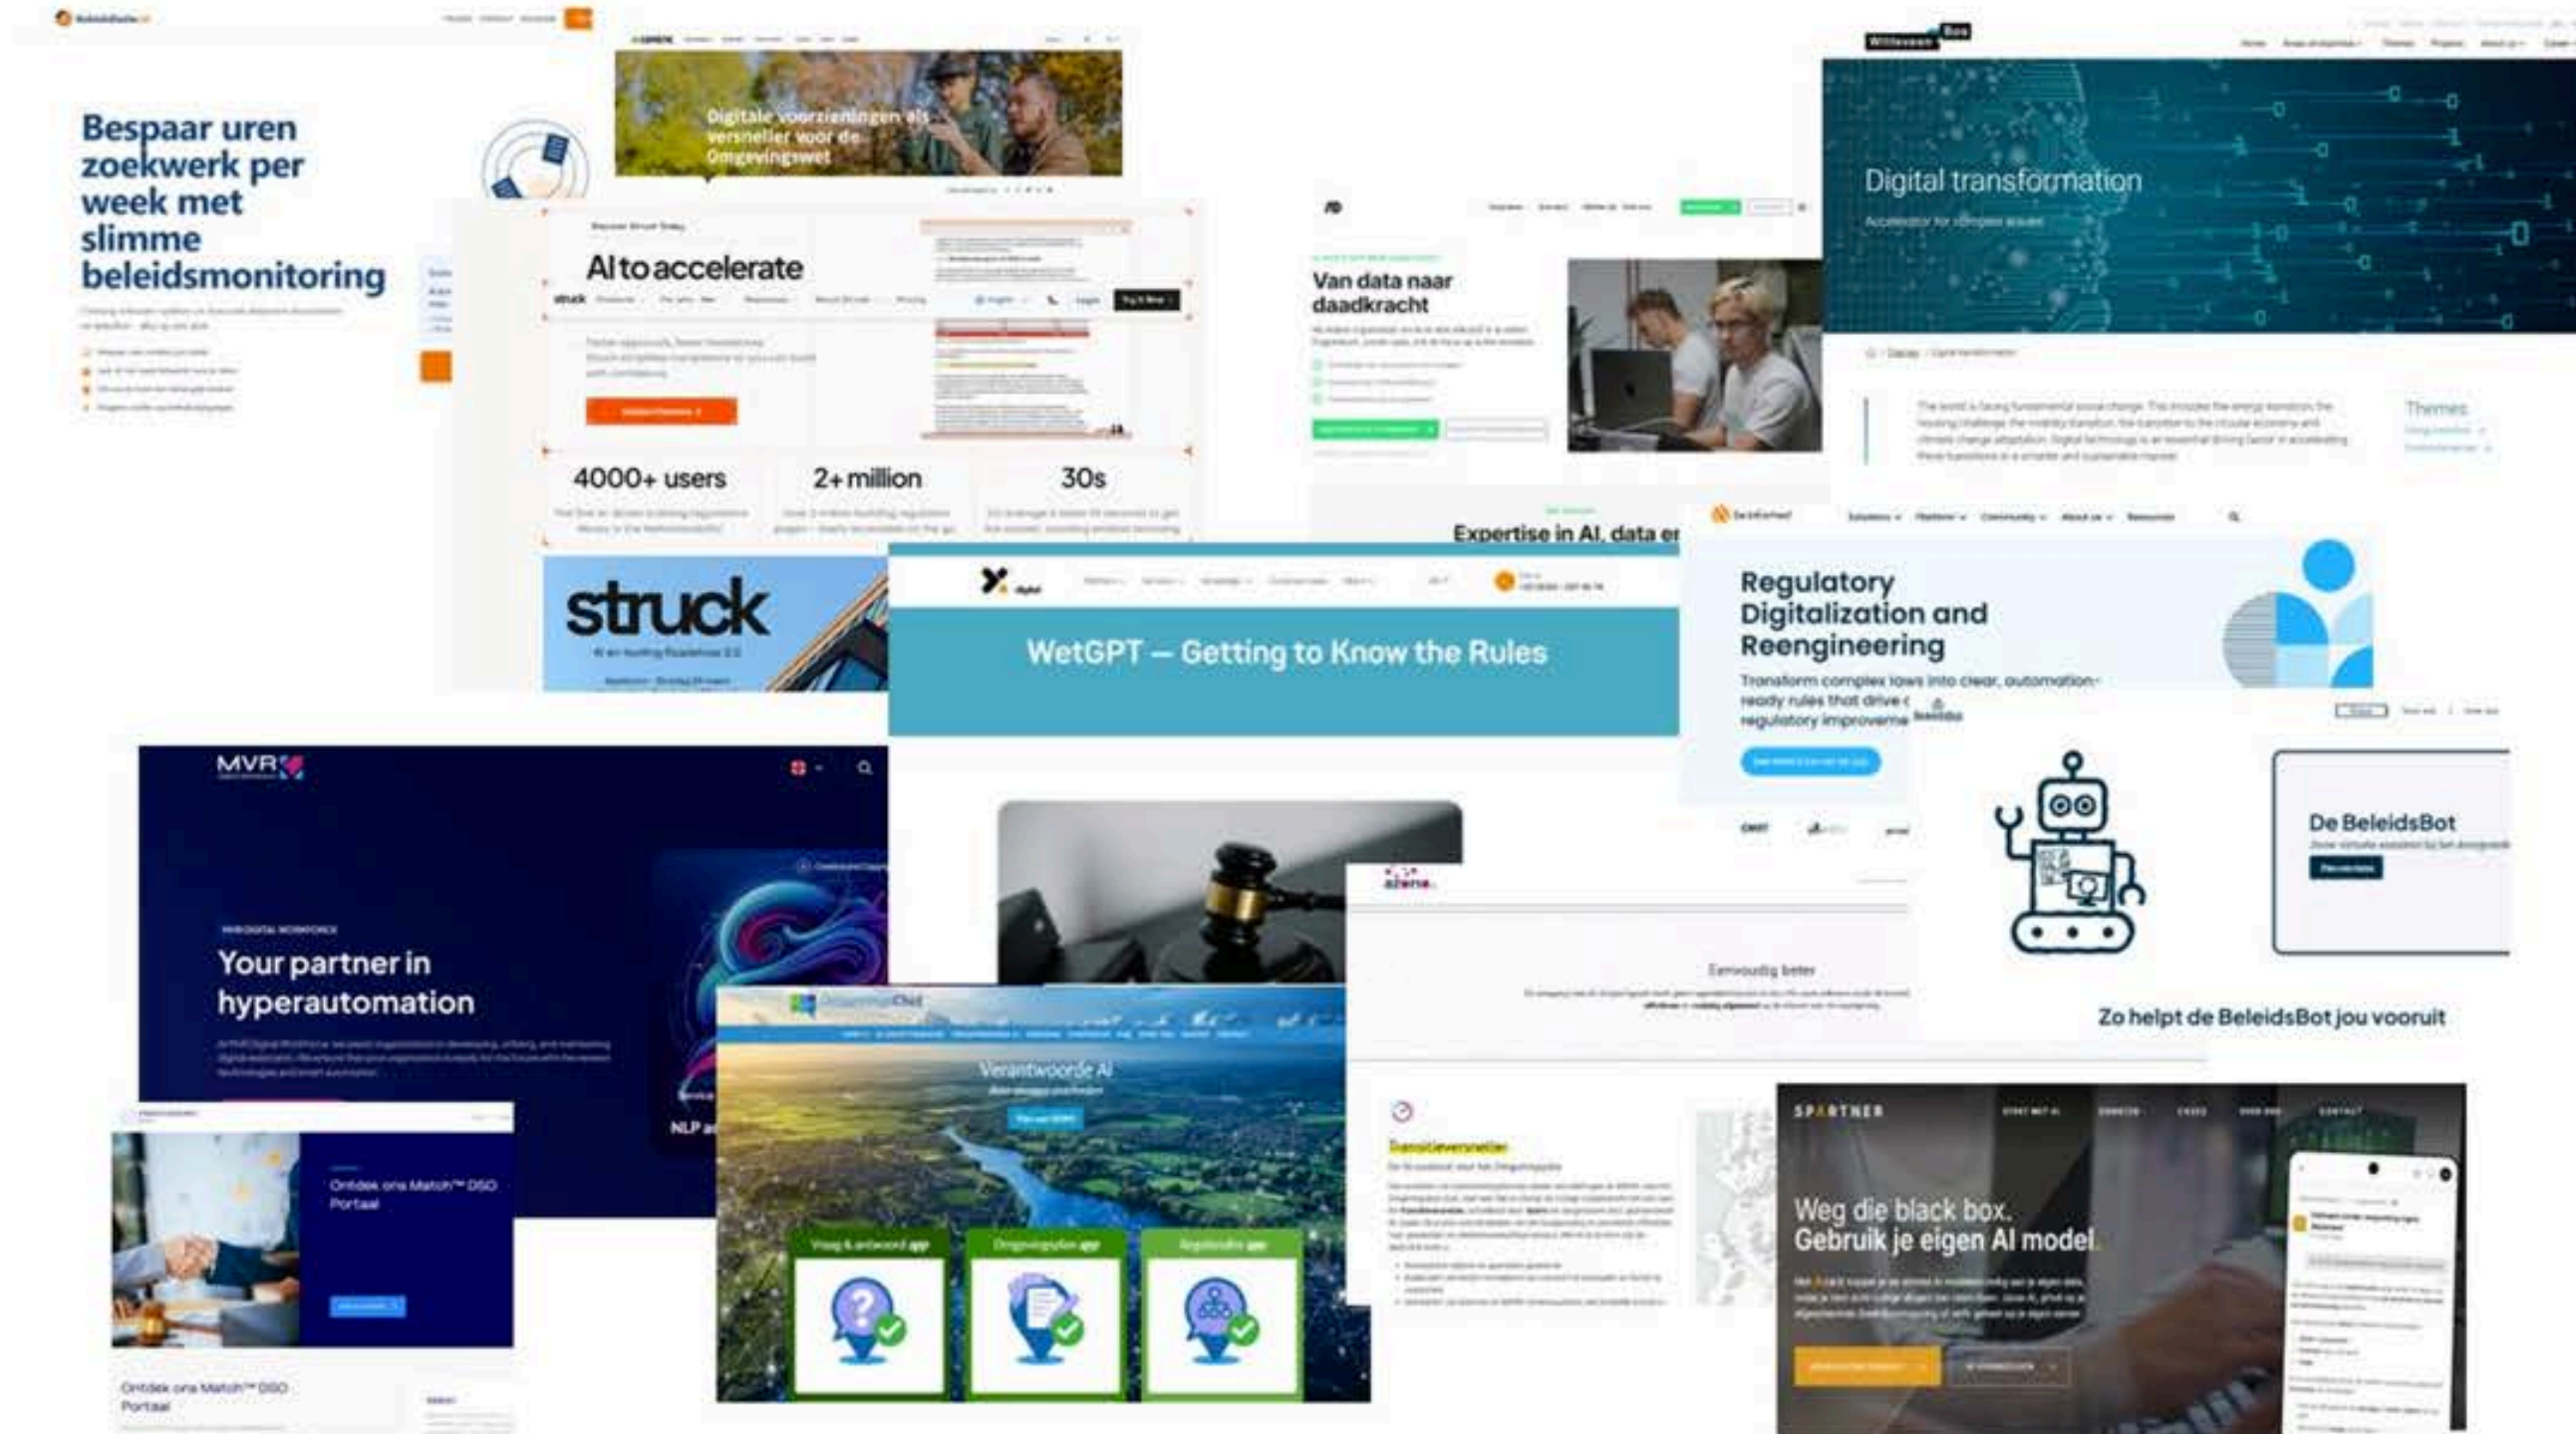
Bespaar uren zoekwerk per week met slimme beleidsmonitoring

Digitale voorzieningen als versneller voor de Omgevingswet

AI to accelerate

struck

4000+ users

2+ million

30s

struck

Van data naar daadkracht

Expertise in AI, data en

Digital transformation

Themes

WetGPT — Getting to Know the Rules

Regulatory Digitalization and Reengineering

Transform complex laws into clear, automation-ready rules that drive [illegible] regulatory improveme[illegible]

MVR

Your partner in hyperautomation

NLP a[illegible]

Ontdek ons Match™ DSO Portaal

Ontdek ons Match™ DSO Portaal

Verantwoorde AI

Vraag & antwoord app

Omgevingsplan app

Regelcheck app

Eenvoudig beter

De BeleidsBot

Zo helpt de BeleidsBot jou vooruit

Transitieversneller

SPARTNER

Weg die black box.
Gebruik je eigen AI model.